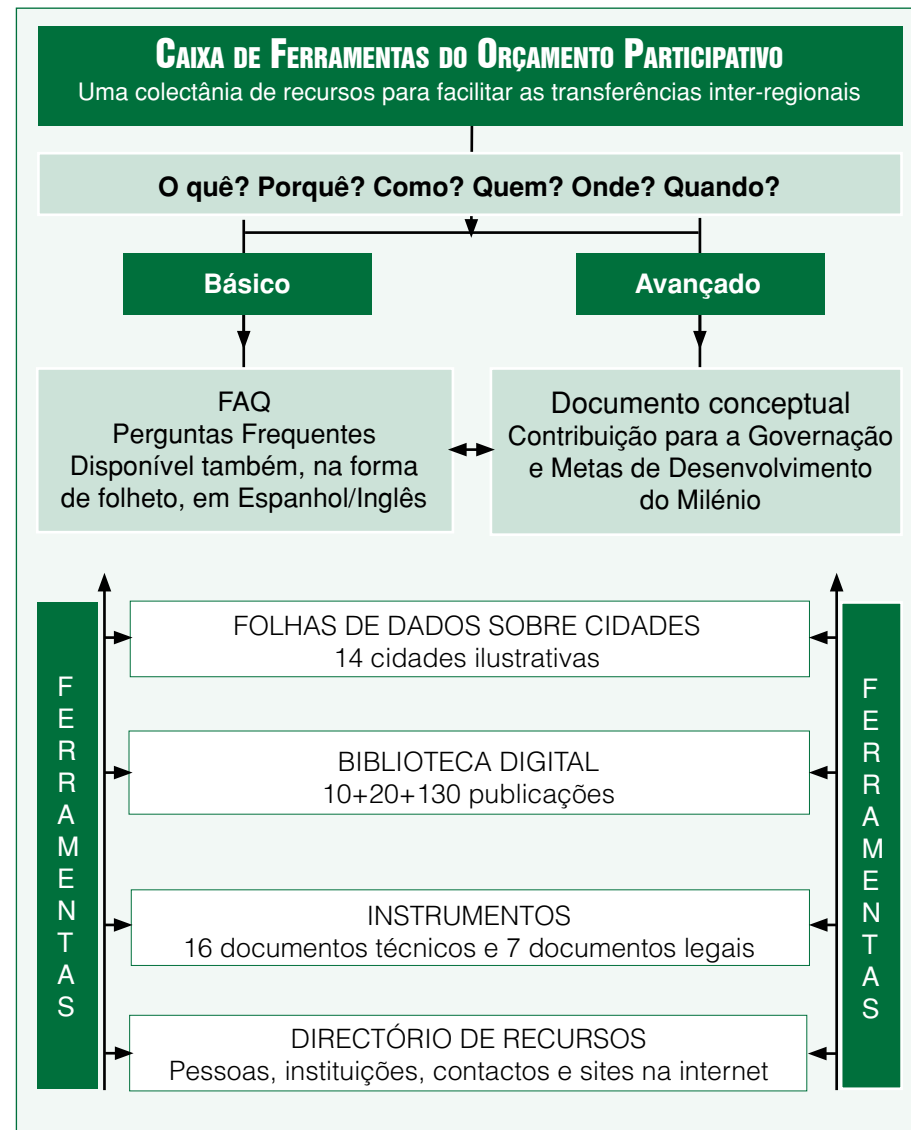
CAIXA DE FERRAMENTAS DO ORÇAMENTO PARTICIPATIVO
Uma colectânia de recursos para facilitar as transferências inter-regionais

O quê? Porquê? Como? Quem? Onde? Quando?

Básico

Avançado

FAQ
Perguntas Frequentes
Disponível também, na forma de folheto, em Espanhol/Inglês

Documento conceptual
Contribuição para a Governação e Metas de Desenvolvimento do Milénio

FERRAMENTAS

FOLHAS DE DADOS SOBRE CIDADES
14 cidades ilustrativas

BIBLIOTECA DIGITAL
10+20+130 publicações

INSTRUMENTOS
16 documentos técnicos e 7 documentos legais

DIRECTÓRIO DE RECURSOS
Pessoas, instituições, contactos e sites na internet

FERRAMENTAS